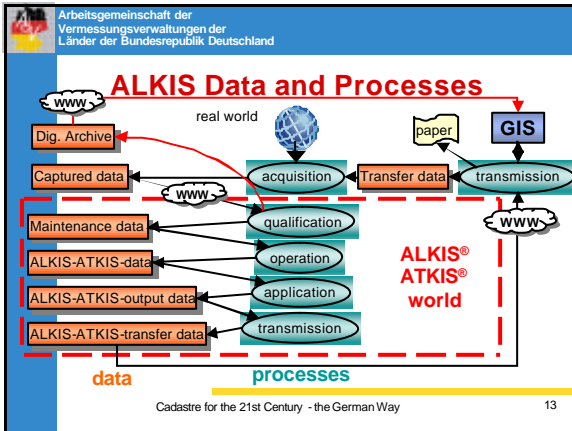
Arbeitsgemeinschaft der Vermessungsverwaltungen der Länder der Bundesrepublik Deutschland

ALKIS Data and Processes

www

real world

Dig. Archive

paper

GIS

Captured data

www

acquisition

Transfer data

transmission

qualification

www

Maintenance data

operation

ALKIS® ATKIS® world

ALKIS-ATKIS-data

application

ALKIS-ATKIS-output data

transmission

ALKIS-ATKIS-transfer data

data

processes

Cadastre for the 21st Century - the German Way

13